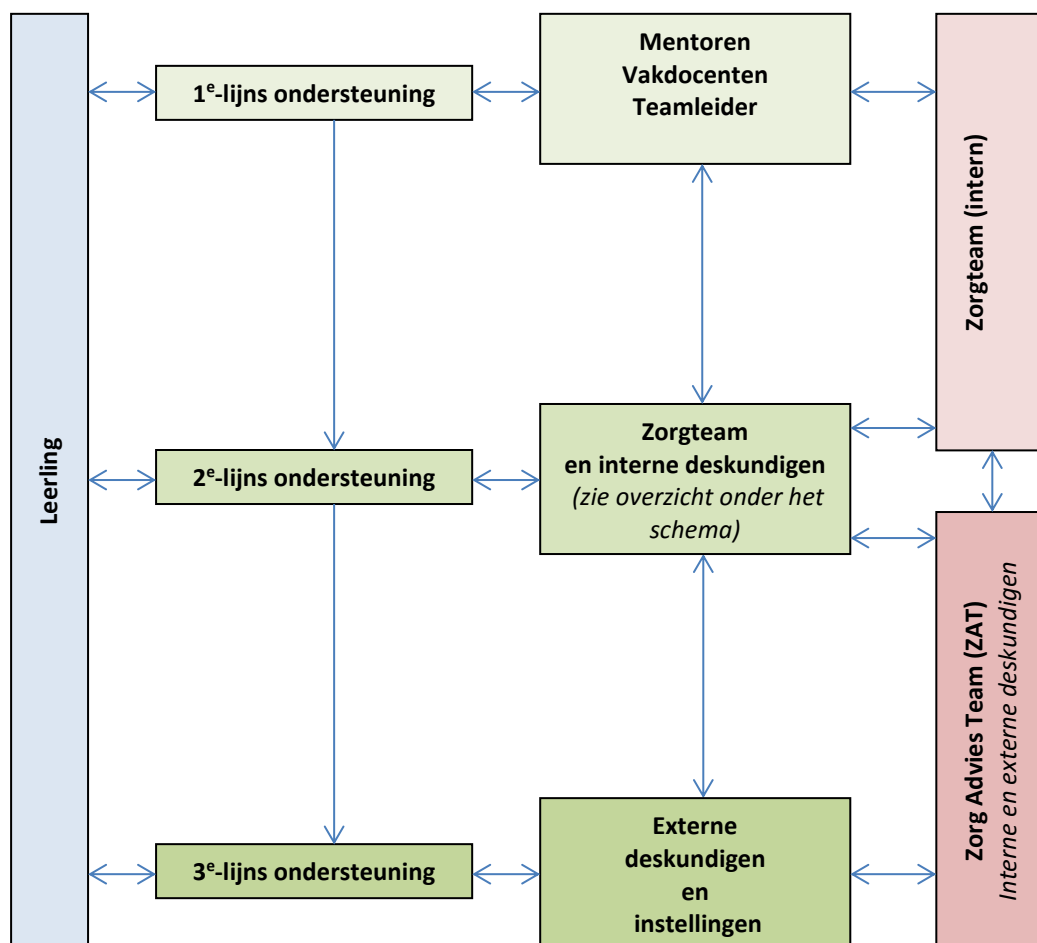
Leerling

1$^{e}$-lijns ondersteuning

Mentoren
Vakdocenten
Teamleider

Zorgteam (intern)

2$^{e}$-lijns ondersteuning

Zorgteam
en interne deskundigen
*(zie overzicht onder het schema)*

Zorg Advies Team (ZAT)
*Interne en externe deskundigen*

3$^{e}$-lijns ondersteuning

Externe
deskundigen
en
instellingen